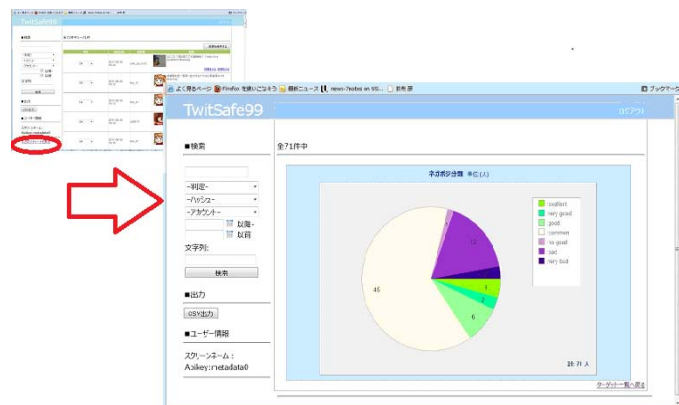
TwitSafe99

よく見るページ Firefox を使いこなそう 最新ニュース news-7notes on 95... 新規 ブックマーク

TwitSafe99

ログアウト

■検索

全71件中

-判定-
-ハッシュ-
-アカウント-
以降
以前
文字列:
検索

■出力
CSV出力

■ユーザー情報
スクリーンネーム：
A:ikey:metadata0

ネガポジ分類 単位(人)

excellent
very good
good
common
no good
bad
very bad

12
1
1
2
6
45

計 71 人

ターゲット一覧へ戻る